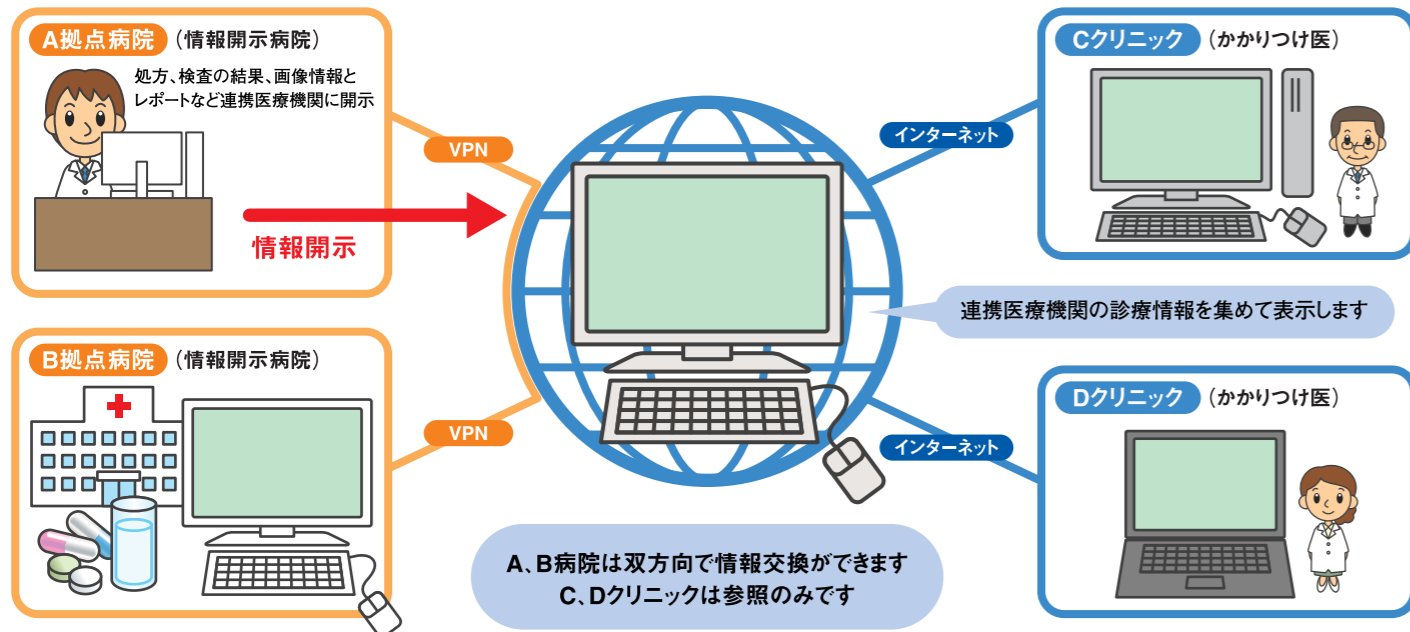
A拠点病院（情報開示病院）

処方、検査の結果、画像情報とレポートなど連携医療機関に開示

情報開示

VPN

B拠点病院（情報開示病院）

VPN

Cクリニック（かかりつけ医）

インターネット

連携医療機関の診療情報を集めて表示します

Dクリニック（かかりつけ医）

インターネット

A、B病院は双方向で情報交換ができます
C、Dクリニックは参照のみです